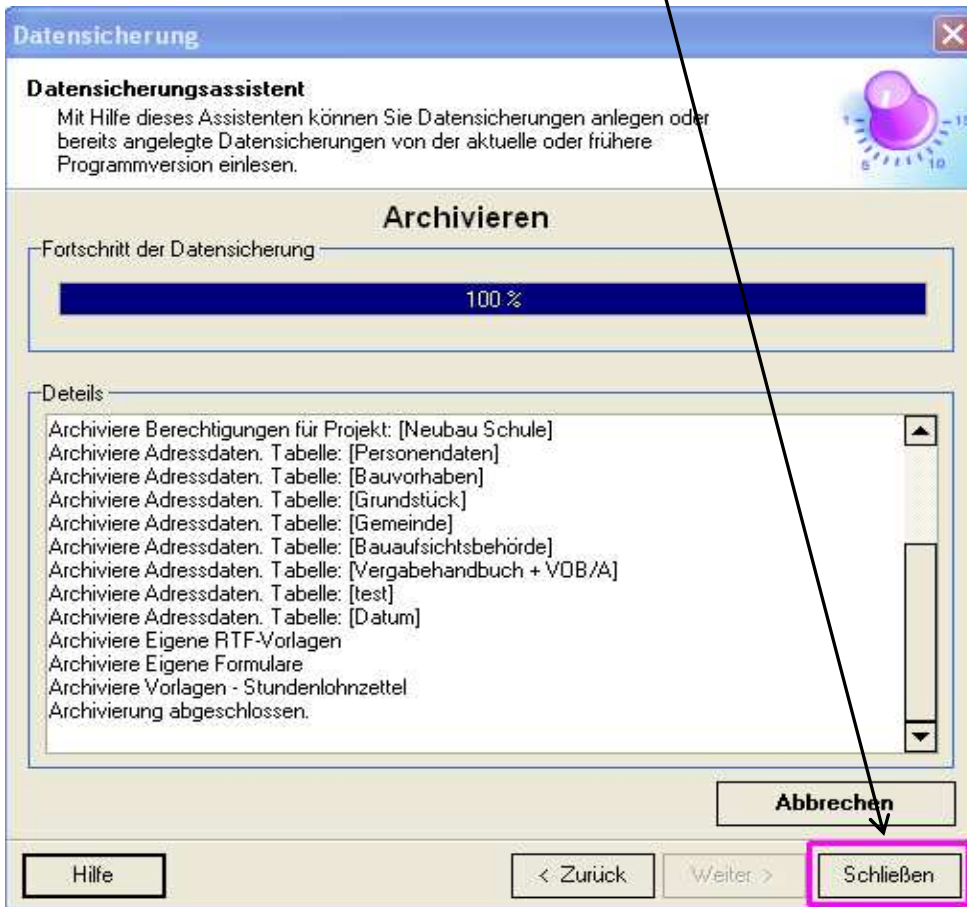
Datensicherung

Datensicherungsassistent
Mit Hilfe dieses Assistenten können Sie Datensicherungen anlegen oder bereits angelegte Datensicherungen von der aktuelle oder frühere Programmversion einlesen.

Archivieren

Fortschritt der Datensicherung

100 %

Deteils

Archiviere Berechtigungen für Projekt: [Neubau Schule]
Archiviere Adressdaten. Tabelle: [Personendaten]
Archiviere Adressdaten. Tabelle: [Bauvorhaben]
Archiviere Adressdaten. Tabelle: [Grundstück]
Archiviere Adressdaten. Tabelle: [Gemeinde]
Archiviere Adressdaten. Tabelle: [Bauaufsichtsbehörde]
Archiviere Adressdaten. Tabelle: [Vergabehandbuch + VOB/A]
Archiviere Adressdaten. Tabelle: [test]
Archiviere Adressdaten. Tabelle: [Datum]
Archiviere Eigene RTF-Vorlagen
Archiviere Eigene Formulare
Archiviere Vorlagen - Stundenlohnzettel
Archivierung abgeschlossen.

Abbrechen

Hilfe
< Zurück
Weiter >
Schließen